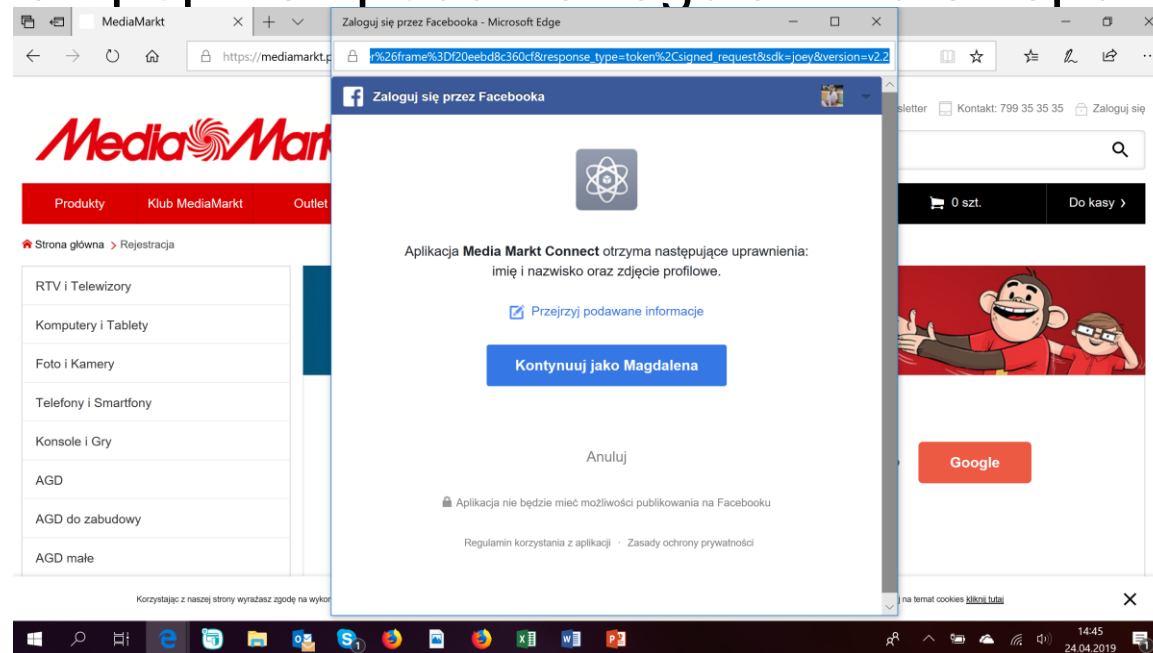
MediaMarkt

https://mediamarkt.p

Zaloguj się przez Facebooka - Microsoft Edge

r%26frame%3Df20eebd8c360cf&response_type=token%2Csigned_request&sdk=joey&version=v2.2

Zaloguj się przez Facebooka

sletter Kontakt: 799 35 35 35 Zaloguj się

MediaMark

Produkty Klub MediaMarkt Outlet

0 szt. Do kasy ›

Strona główna › Rejestracja

RTV i Telewizory
Komputery i Tablety
Foto i Kamery
Telefony i Smartfony
Konsole i Gry
AGD
AGD do zabudowy
AGD małe

Aplikacja Media Markt Connect otrzyma następujące uprawnienia: imię i nazwisko oraz zdjęcie profilowe.

Przejrzyj podawane informacje

Kontynuuj jako Magdalena

Anuluj

Google

Aplikacja nie będzie mieć możliwości publikowania na Facebooku

Regulamin korzystania z aplikacji · Zasady ochrony prywatności

Korzystając z naszej strony wyrażasz zgodę na wykor

na temat cookies kliknij tutaj

14:45
24.04.2019